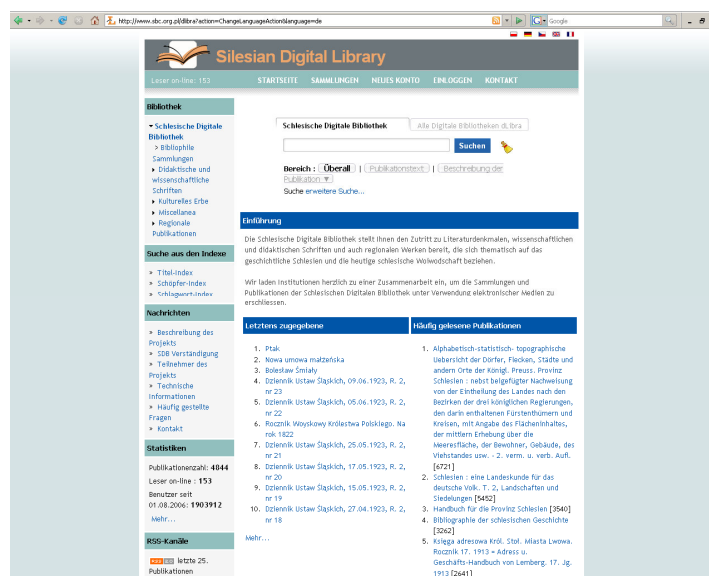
http://www.sbc.org.pl/dlibra?action=ChangeLanguageAction&language=de

Google

Silesian Digital Library

Leser on-line: 153

STARTSEITE SAMMLUNGEN NEUES KONTO EINLOGGEN KONTAKT

Bibliothek

Schlesische Digitale Bibliothek
Bibliophile Sammlungen
Didaktische und wissenschaftliche Schriften
Kulturelles Erbe
Miscellanea
Regionale Publikationen

Suche aus den Indexe

Titel-Index
Schöpfer-Index
Schlagwort-Index

Nachrichten

Beschreibung des Projekts
SDB Verständigung
Teilnehmer des Projekts
Technische Informationen
Häufig gestellte Fragen
Kontakt

Statistiken

Publikationenzahl: 4044
Leser on-line: 153
Benutzer seit 01.08.2006: 1903912
Mehr...

RSS-Kanäle

letzte 25. Publikationen

Schlesische Digitale Bibliothek | Alle Digitale Bibliotheken dLibra

Suchen

Bereich: Überall | Publikationstext | Beschreibung der Publikation
Suche erweiterte Suche...

Einführung

Die Schlesische Digitale Bibliothek stellt Ihnen den Zutritt zu Literaturdenkmalen, wissenschaftlichen und didaktischen Schriften und auch regionalen Werken bereit, die sich thematisch auf das geschichtliche Schlesien und die heutige schlesische Woiwodschaft beziehen.

Wir laden Institutionen herzlich zu einer Zusammenarbeit ein, um die Sammlungen und Publikationen der Schlesischen Digitalen Bibliothek unter Verwendung elektronischer Medien zu erschliessen.

Letztens zugegebene

1. Ptak
2. Nowa umowa małżeńska
3. Bolesław Śmiały
4. Dziennik Ustaw Śląskich, 09.06.1923, R. 2, nr 23
5. Dziennik Ustaw Śląskich, 05.06.1923, R. 2, nr 22
6. Rocznik Woyskowy Królestwa Polskiego. Na rok 1822
7. Dziennik Ustaw Śląskich, 25.05.1923, R. 2, nr 21
8. Dziennik Ustaw Śląskich, 17.05.1923, R. 2, nr 20
9. Dziennik Ustaw Śląskich, 15.05.1923, R. 2, nr 19
10. Dziennik Ustaw Śląskich, 27.04.1923, R. 2, nr 18

Mehr...

Häufig gelesene Publikationen

1. Alphabetisch-statistisch- topographische Uebersicht der Dörfer, Flecken, Städte und andern Orte der Königl. Preuss. Provinz Schlesien : nebst beigefügter Nachweisung von der Eintheilung des Landes nach den Bezirken der drei königlichen Regierungen, den darin enthaltenen Fürstenthümern und Kreisen, mit Angabe des Flächeninhaltes, der mittlern Erhebung über die Meeresfläche, der Bewohner, Gebäude, des Viehstandes usw. - 2. verm. u. verb. Aufl. [6721]
2. Schlesien : eine Landeskunde für das deutsche Volk. T. 2, Landschaften und Siedelungen [5452]
3. Handbuch für die Provinz Schlesien [3540]
4. Bibliographie der schlesischen Geschichte [3262]
5. Księga adresowa Król. Stoł. Miasta Lwowa. Rocznik 17. 1913 = Adress u. Geschäfts-Handbuch von Lemberg. 17. Jg. 1913 [2641]